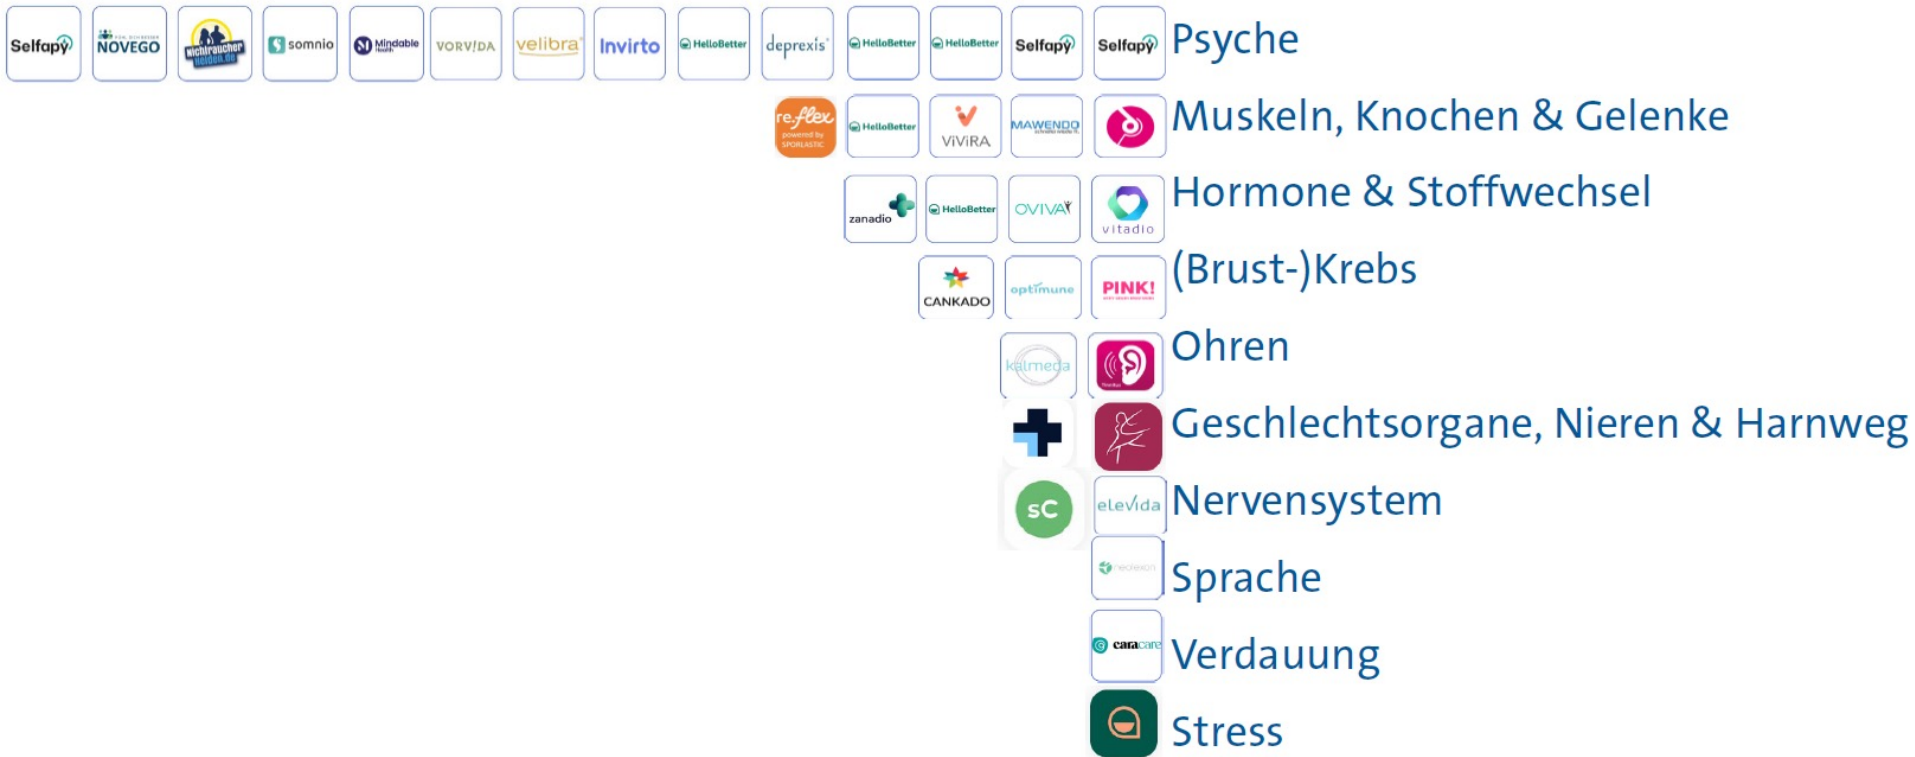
Selfapy NOVEGO Nichtraucher Helden.de somnio Mindable VORVIDA velibra Invirto HelloBetter deprexis HelloBetter HelloBetter Selfapy Selfapy Psyche

re.flex powered by SPORLASTIC HelloBetter ViViRA MAWENDO Muskeln, Knochen & Gelenke

zanadio HelloBetter OVIVA vitadio Hormone & Stoffwechsel

CANKADO optimune PINK! (Brust-)Krebs

kalmeda Ohren

Geschlechtsorgane, Nieren & Harnweg

sC elevida Nervensystem

neolexon Sprache

cara care Verdauung

Stress